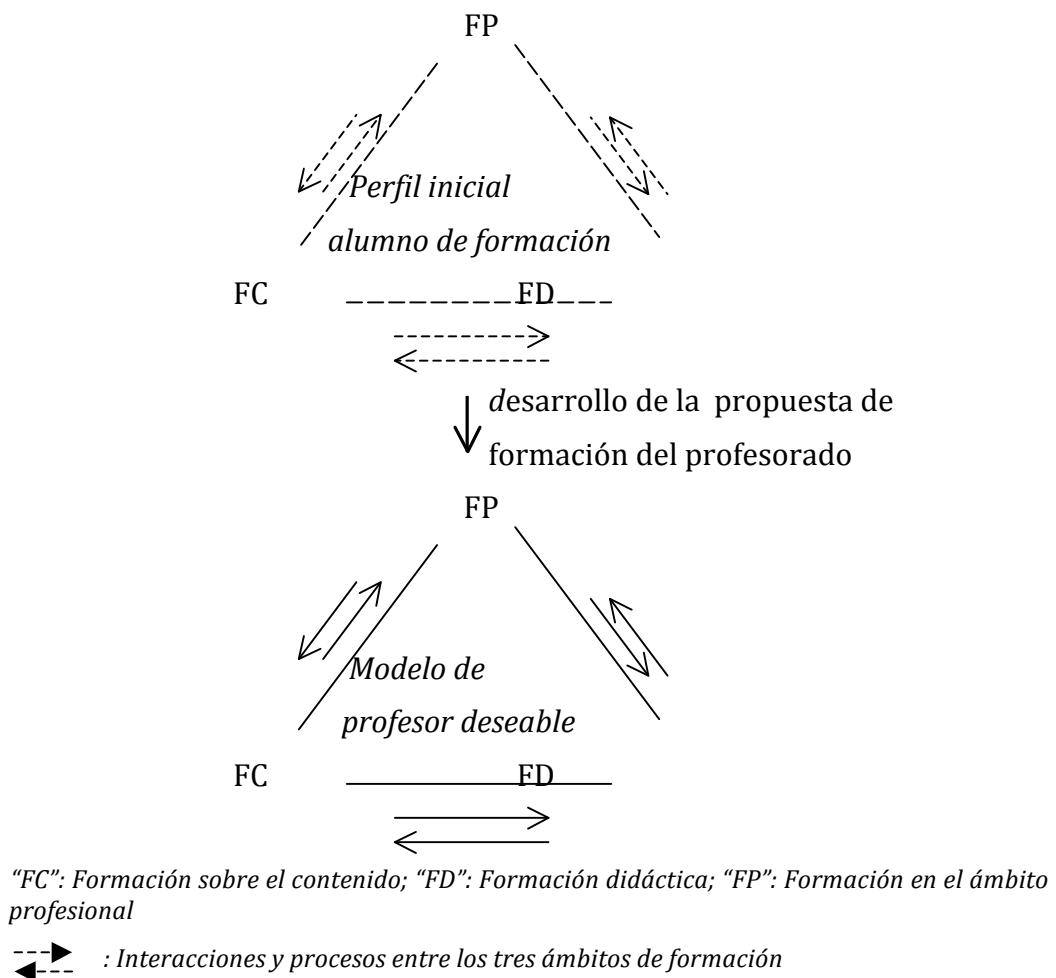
FP

Perfil inicial
alumno de formación

FC FD

desarrollo de la propuesta de formación del profesorado

FP

Modelo de
profesor deseable

FC FD

"FC": Formación sobre el contenido; "FD": Formación didáctica; "FP": Formación en el ámbito profesional

: Interacciones y procesos entre los tres ámbitos de formación